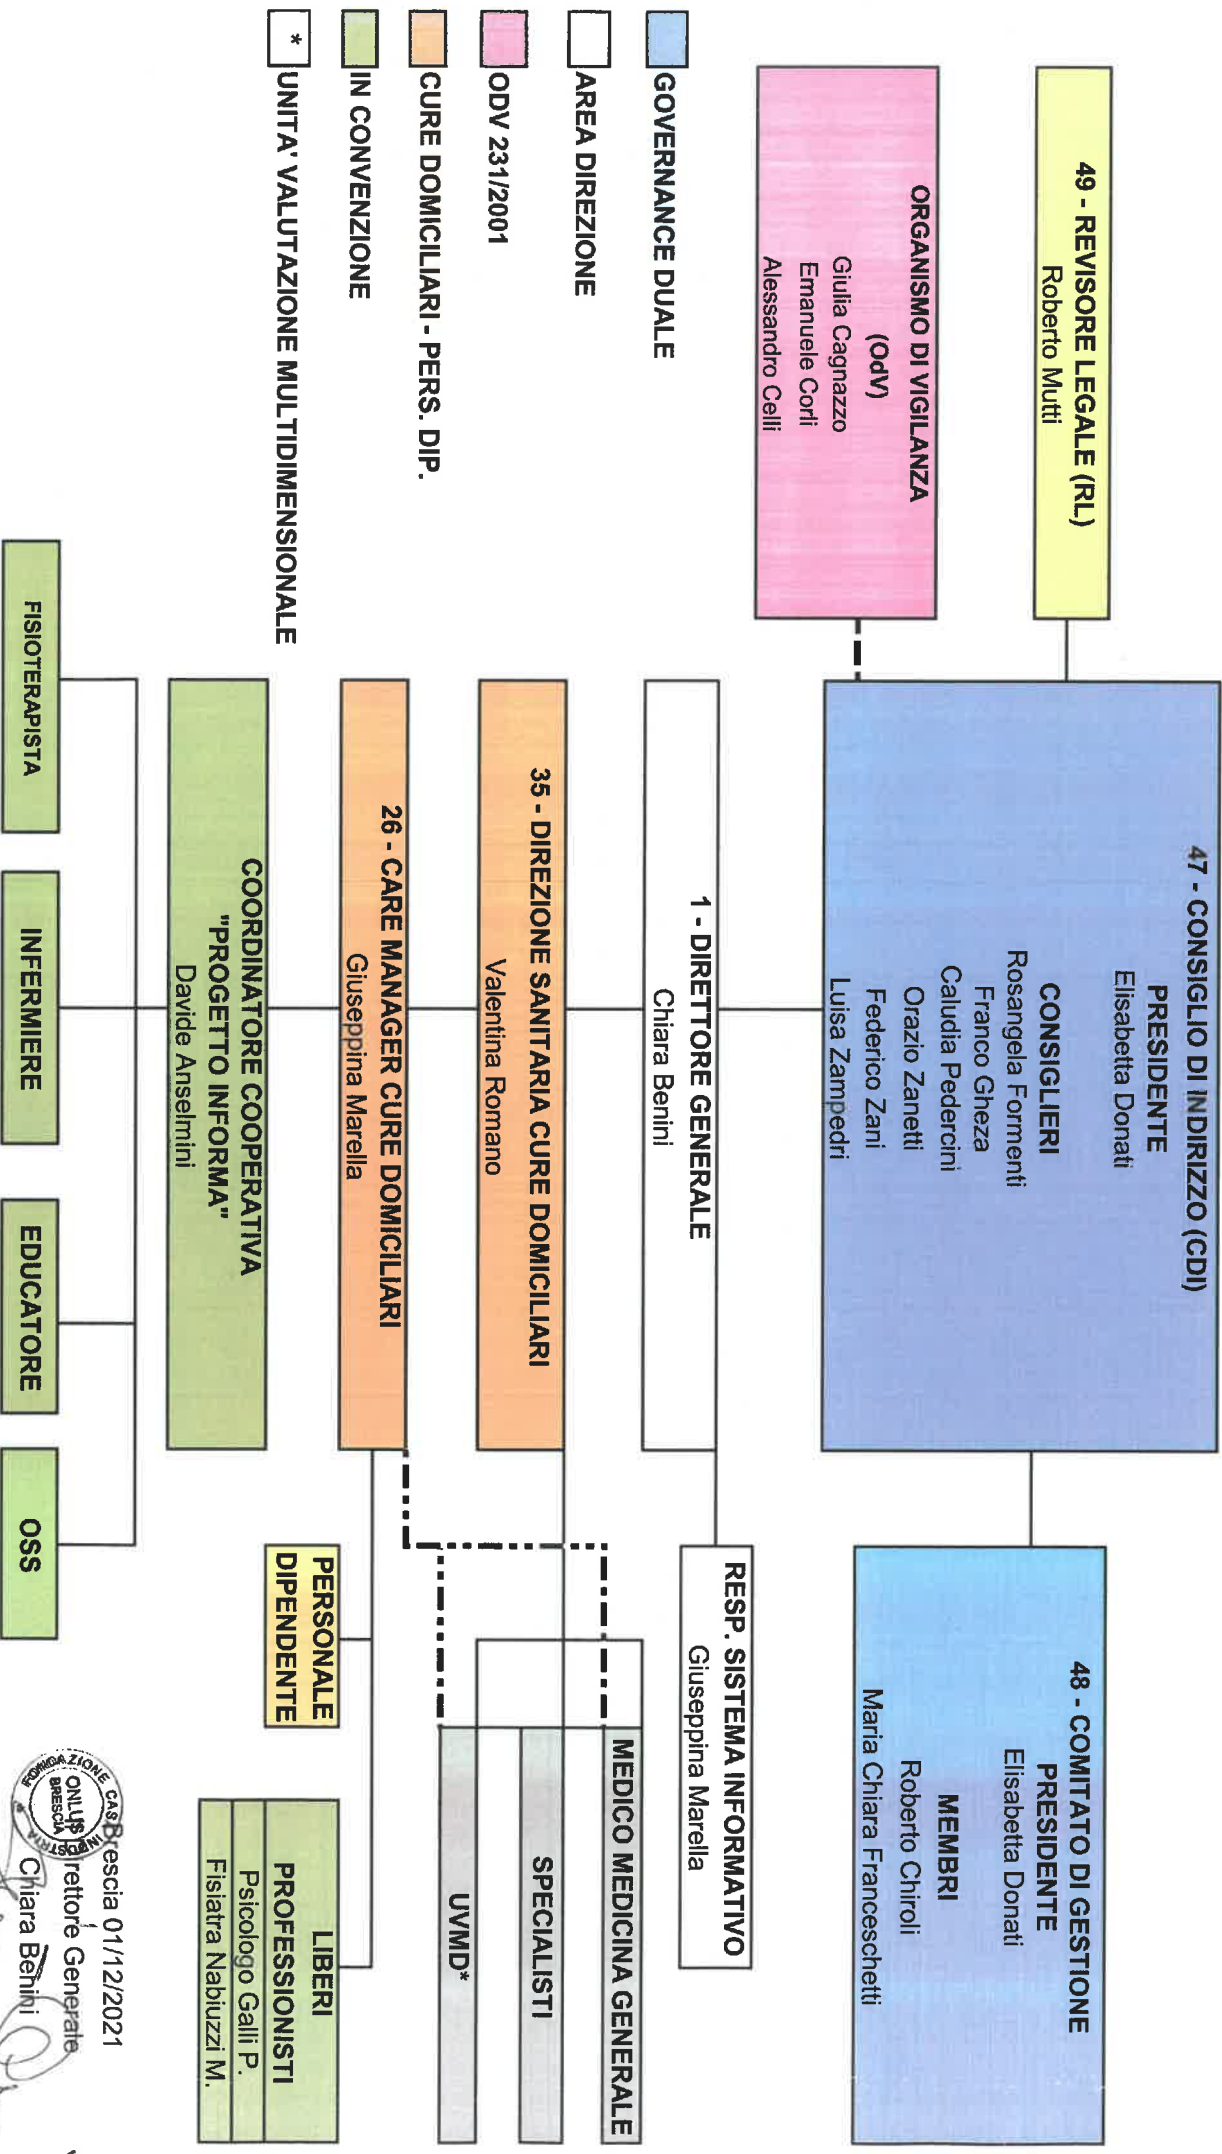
49 - REVISORE LEGALE (RL)
Roberto Mutti

ORGANISMO DI VIGILANZA
(OdV)
Giulia Cagnazzo
Emanuele Corli
Alessandro Celli

GOVERNANCE DUALE
AREA DIREZIONE
ODV 231/2001
CURE DOMICILIARI - PERS. DIP.
IN CONVENZIONE
* UNITA' VALUTAZIONE MULTIDIMENSIONALE

47 - CONSIGLIO DI INDIRIZZO (CDI)
PRESIDENTE
Elisabetta Donati
CONSIGLIERI
Rosangela Formenti
Franco Gheza
Caludia Pedercini
Orazio Zanetti
Federico Zani
Luisa Zampedri

48 - COMITATO DI GESTIONE
PRESIDENTE
Elisabetta Donati
MEMBRI
Roberto Chiroli
Maria Chiara Franceschetti

1 - DIRETTORE GENERALE
Chiara Benini

RESP. SISTEMA INFORMATIVO
Giuseppina Marella

35 - DIREZIONE SANITARIA CURE DOMICILIARI
Valentina Romano

26 - CARE MANAGER CURE DOMICILIARI
Giuseppina Marella

COORDINATORE COOPERATIVA
"PROGETTO INFORMA"
Davide Anselmini

MEDICO MEDICINA GENERALE
SPECIALISTI
UVMD*

PERSONALE DIPENDENTE

LIBERI PROFESSIONISTI
Psicologo Galli P.
Fisiatra Nabiuzzi M.

FISIOTERAPISTA
INFERMIERE
EDUCATORE
OSS

FONDAZIONE CASA DI INDUSTRIA ONLUS BRESCIA
Brescia 01/12/2021
Direttore Generale
Chiara Benini